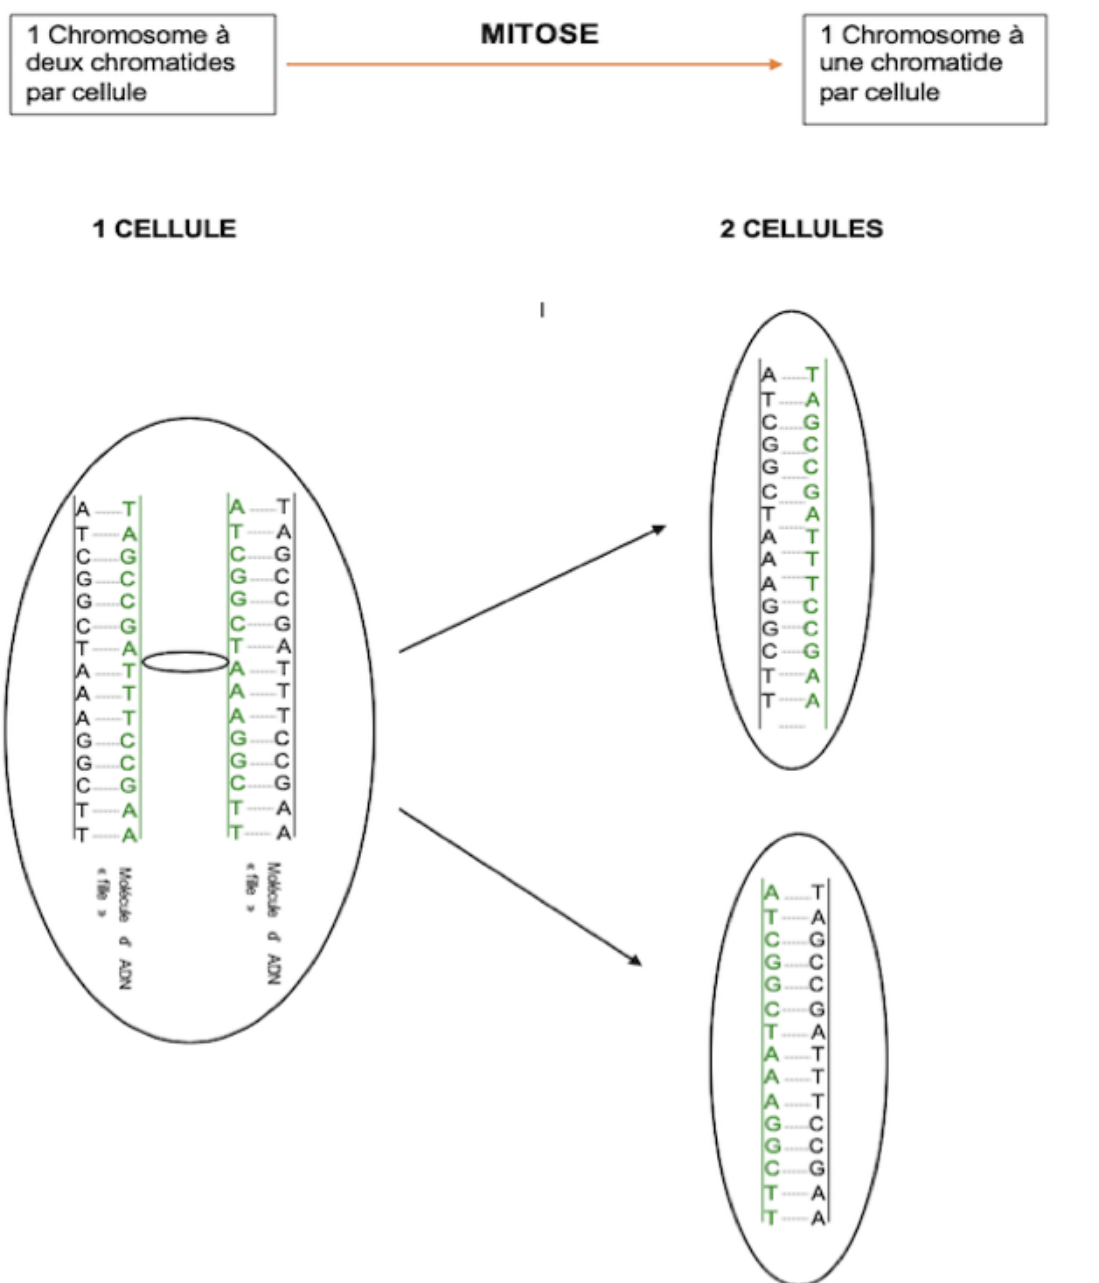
1 Chromosome à deux chromatides par cellule

MITOSE

1 Chromosome à une chromatide par cellule

1 CELLULE

2 CELLULES

A T
T A
C G
G C
G C
C G
T A
A T
A T
A T
G C
G C
C G
T A
T A

Molécule d' ADN « fille »

A T
T A
C G
G C
G C
C G
T A
A T
A T
A T
G C
G C
C G
T A
T A

Molécule d' ADN « fille »

A T
T A
C G
G C
G C
C G
T A
A T
A T
A T
G C
G C
C G
T A
T A

A T
T A
C G
G C
G C
C G
T A
A T
A T
A T
G C
G C
C G
T A
T A